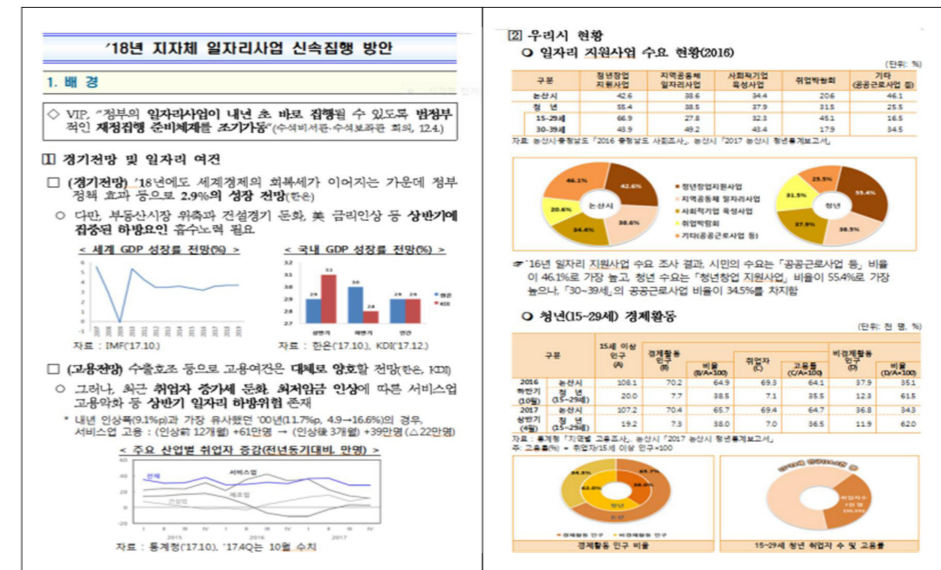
'18년 지자체 일자리사업 신속집행 방안

1. 배 경

◇ VIP, "정부의 일자리사업이 내년 초 바로 집행될 수 있도록 범정부적인 재정집행 준비체계를 조기가동"(수석비서관·수석보좌관 회의, 12.4.)

Ⅰ 경기전망 및 일자리 여건

□ (경기전망) '18년에도 세계경제의 회복세가 이어지는 가운데 정부 정책 효과 등으로 2.9%의 성장 전망(한은)

○ 다만, 부동산시장 위축과 건설경기 둔화, 美 금리인상 등 상반기에 집중된 하방요인 흡수노력 필요

< 세계 GDP 성장률 전망(%) >

자료 : IMF('17.10.)

< 국내 GDP 성장률 전망(%) >

| | 한은 | KDI |
|---|---|---|
| 상반기 | 2.9 | 3.1 |
| 하반기 | 3.0 | 2.4 |
| 연간 | 2.9 | 2.9 |

자료 : 한은('17.10.), KDI('17.12.)

□ (고용전망) 수출호조 등으로 고용여건은 대체로 양호할 전망(한은, KDI)

○ 그러나, 최근 취업자 증가세 둔화, 최저임금 인상에 따른 서비스업 고용악화 등 상반기 일자리 하방위험 존재

* 내년 인상폭(9.1%p)과 가장 유사했던 '00년(11.7%p, 4.9→16.6%)의 경우, 서비스업 고용 : (인상前 12개월) +61만명 → (인상後 3개월) +39만명(△22만명)

< 주요 산업별 취업자 증감(전년동기대비, 만명) >

전체 서비스업 제조업 건설업

자료 : 통계청('17.10.), '17.4Q는 10월 수치

2 우리시 현황

○ 일자리 지원사업 수요 현황(2016)

(단위: %)

| 구분 | 청년창업 지원사업 | 지역공동체 일자리사업 | 사회적기업 육성사업 | 취업박람회 | 기타 (공공근로사업 등) |
|---|---|---|---|---|---|
| 논산시 | 42.6 | 38.6 | 34.4 | 20.6 | 46.1 |
| 청년 | 55.4 | 38.5 | 37.9 | 31.5 | 25.5 |
| 15~29세 | 66.9 | 27.8 | 32.3 | 45.1 | 16.5 |
| 30~39세 | 43.9 | 49.2 | 43.4 | 17.9 | 34.5 |

자료 : 논산시·충청남도 「2016 충청남도 사회조사」, 논산시 「2017 논산시 청년통계보고서」

■ 청년창업지원사업 ■ 지역공동체 일자리사업 ■ 사회적기업 육성사업 ■ 취업박람회 ■ 기타(공공근로사업 등)

논산시 청년

☞ '16년 일자리 지원사업 수요 조사 결과, 시민의 수요는 「공공근로사업 등」 비율이 46.1%로 가장 높고, 청년 수요는 「청년창업 지원사업」 비율이 55.4%로 가장 높으나, 「30~39세」의 공공근로사업 비율이 34.5%를 차지함

○ 청년(15~29세) 경제활동

(단위: 천 명, %)

| 구분 | | 15세 이상 인구 (A) | 경제활동 인구 (B) | 비율 (B/A×100) | 취업자 (C) | 고용률 (C/A×100) | 비경제활동 인구 (D) | 비율 (D/A×100) |
|---|---|---|---|---|---|---|---|---|
| 2016 하반기 (10월) | 논산시 | 108.1 | 70.2 | 64.9 | 69.3 | 64.1 | 37.9 | 35.1 |
| | 청년 (15~29세) | 20.0 | 7.7 | 38.5 | 7.1 | 35.5 | 12.3 | 61.5 |
| 2017 상반기 (4월) | 논산시 | 107.2 | 70.4 | 65.7 | 69.4 | 64.7 | 36.8 | 34.3 |
| | 청년 (15~29세) | 19.2 | 7.3 | 38.0 | 7.0 | 36.5 | 11.9 | 62.0 |

자료 : 통계청 「지역별 고용조사」, 논산시 「2017 논산시 청년통계보고서」
주: 고용률(%) = 취업자/15세 이상 인구×100

경제활동 인구 비율

15~29세 청년 취업자 수 및 고용률